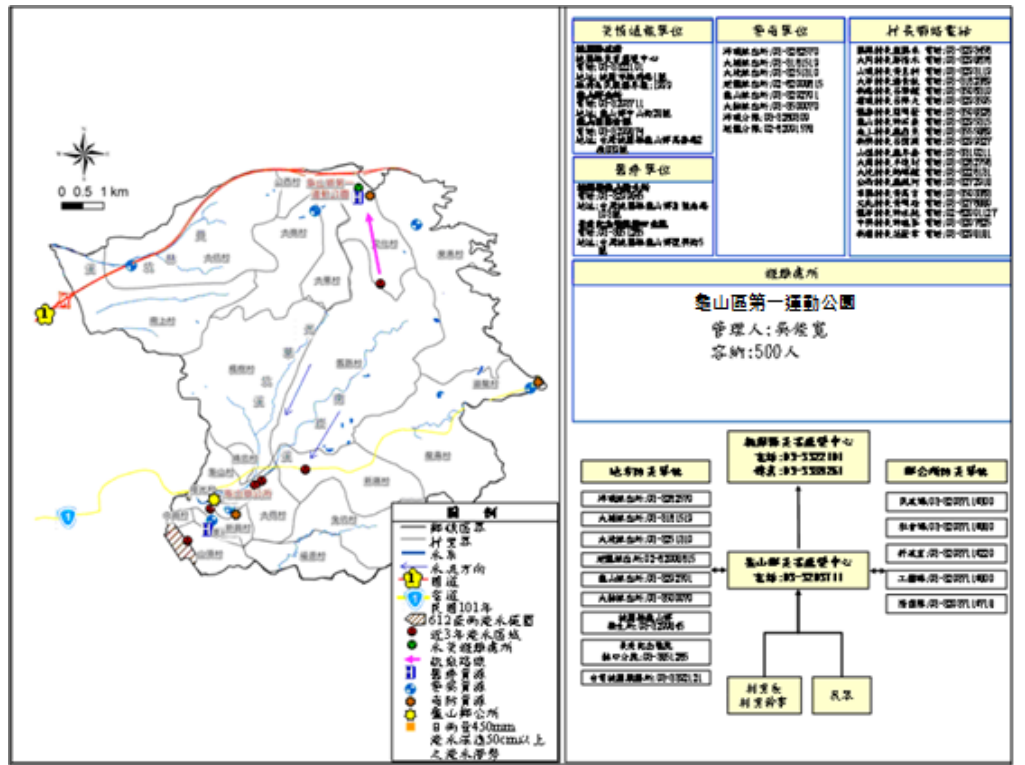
0 0.5 1 km

圖 例
鄉鎮區界
村里界
水系
水流方向
國道
省道
民國101年
612豪雨淹水範圍
近3年淹水區域
水災避難處所
救災路線
醫療資源
警察資源
消防資源
龜山鄉公所
日雨量450mm
淹水深達50cm以上
之淹水潛勢

災情通報單位

醫療單位

警局單位

村長聯絡電話

避難處所

龜山區第一運動公園
管理人:吳俊寬
容納:500人

桃園縣災害應變中心
電話:03-3322101
傳真:03-3335261

地方防災單位

鄰近鄉鎮防災單位

龜山鄉災害應變中心
電話:03-3203711

村里長
村里幹事

民眾

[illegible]